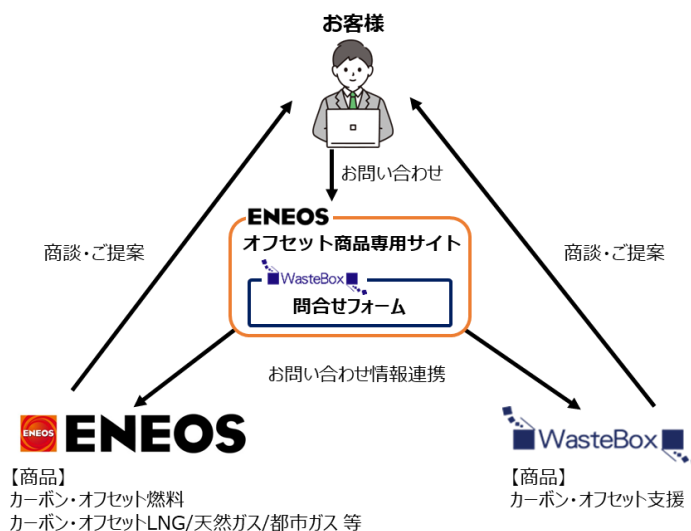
お客様

お問い合わせ

商談・ご提案

商談・ご提案

ENEOS
オフセット商品専用サイト

WasteBox
問合せフォーム

お問い合わせ情報連携

ENEOS
ENEOS

WasteBox

【商品】
カーボン・オフセット燃料
カーボン・オフセットLNG/天然ガス/都市ガス 等

【商品】
カーボン・オフセット支援